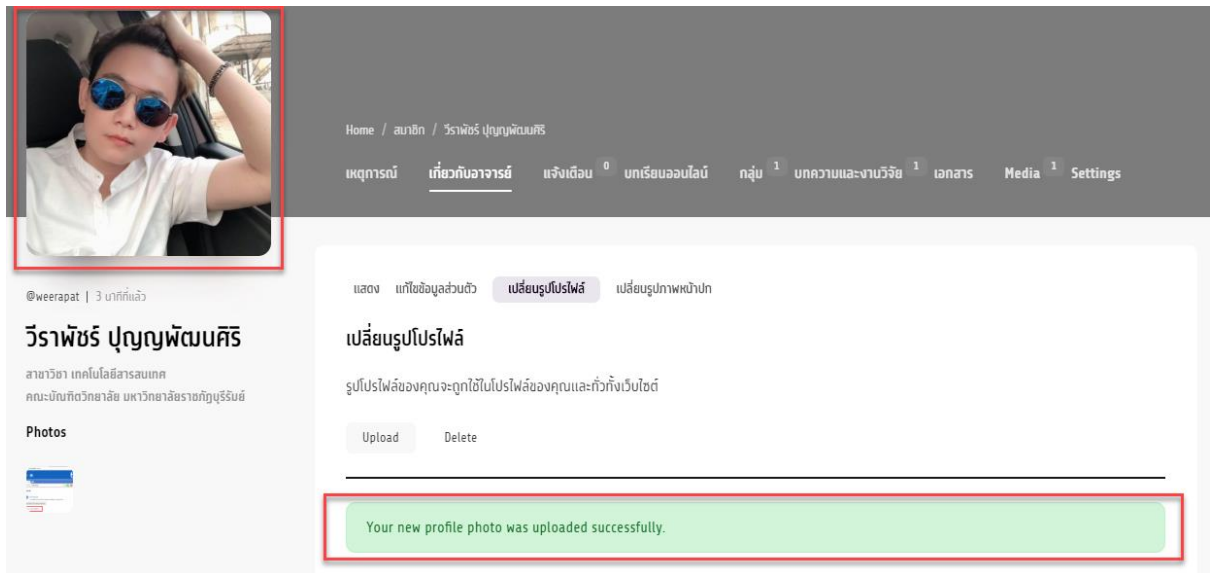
Home / สมาชิก / วีราพัชร์ ปุญญพัฒนศิริ

เหตุการณ์ เกี่ยวกับอาจารย์ แจ้งเตือน 0 บทเรียนออนไลน์ กลุ่ม 1 บทความและงานวิจัย 1 เอกสาร Media 1 Settings

@weerapat | 3 นาทีที่แล้ว

วีราพัชร์ ปุญญพัฒนศิริ

สาขาวิชา เทคโนโลยีสารสนเทศ
คณะบัณฑิตวิทยาลัย มหาวิทยาลัยราชภัฏบุรีรัมย์

Photos

แสดง แก้ไขข้อมูลส่วนตัว เปลี่ยนรูปโปรไฟล์ เปลี่ยนรูปภาพหน้าปก

เปลี่ยนรูปโปรไฟล์

รูปโปรไฟล์ของคุณจะถูกใช้ในโปรไฟล์ของคุณและทั่วทั้งเว็บไซต์

Upload Delete

Your new profile photo was uploaded successfully.